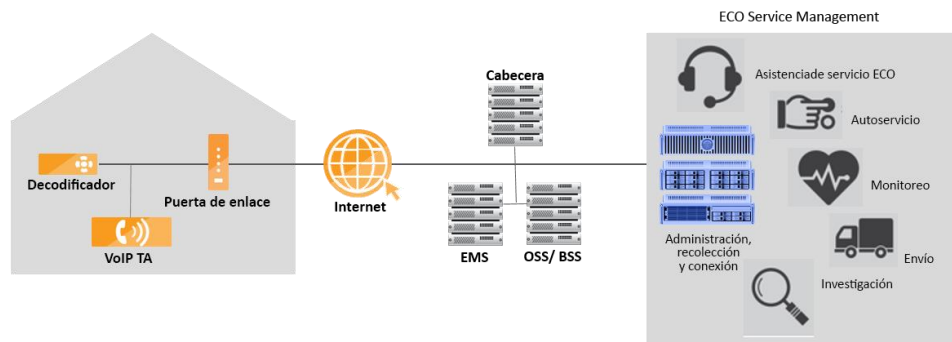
ECO Service Management

Decodificador

Puerta de enlace

VoIP TA

Internet

Cabecera

EMS

OSS/ BSS

Asistenciade servicio ECO

Autoservicio

Monitoreo

Administración, recolección y conexión

Envío

Investigación